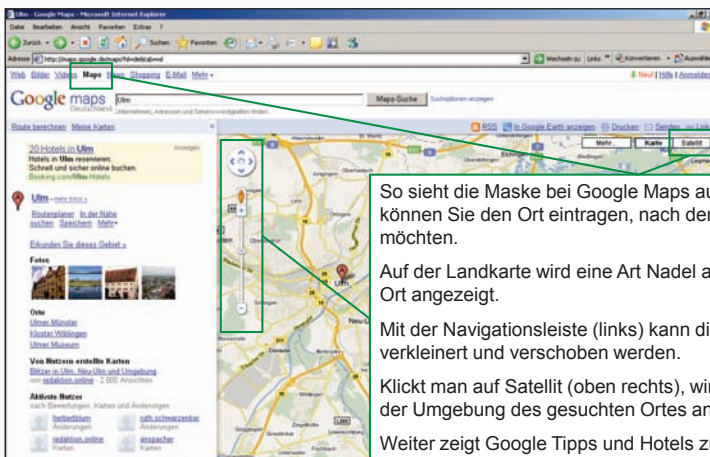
Ulm - Google Maps - Microsoft Internet Explorer

Datei Bearbeiten Ansicht Favoriten Extras ?

Zurück Suchen Favoriten

Adresse http://maps.google.de/maps?hl=de&tab=wl

Wechseln zu Links Konvertieren Auswählen

Web Bilder Videos Maps News Shopping E-Mail Mehr

Neu! | Hilfe | Anmelden

Google maps Deutschland

Ulm

Maps-Suche Suchoptionen anzeigen

Unternehmen, Adressen und Sehenswürdigkeiten finden

Route berechnen Meine Karten

RSS In Google Earth anzeigen Drucken Senden Link

20 Hotels in Ulm
Hotels in Ulm reservieren.
Schnell und sicher online buchen.
Booking.com/Ulm-Hotels

Anzeigen

Ulm - mehr Infos »

Routenplaner In der Nähe suchen Speichern Mehr

Erkunden Sie dieses Gebiet »

Fotos

Orte
Ulmer Münster
Kloster Wiblingen
Ulmer Museum

Von Nutzern erstellte Karten
Blitzer in Ulm, Neu-Ulm und Umgebung
von redaktion.online - 2 805 Ansichten

Aktivste Nutzer
nach Bewertungen, Karten und Änderungen

herbertblum Änderungen
ruth.schwarzenbac Änderungen
redaktion.online Karten
anspacher Karten

Mehr Karte Satellit Gelände

Ulm
Neu-Ulm

So sieht die Maske bei Google Maps au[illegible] können Sie den Ort eintragen, nach der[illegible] möchten.

Auf der Landkarte wird eine Art Nadel a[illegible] Ort angezeigt.

Mit der Navigationsleiste (links) kann di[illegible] verkleinert und verschoben werden.

Klickt man auf Satellit (oben rechts), wi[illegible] der Umgebung des gesuchten Ortes an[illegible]

Weiter zeigt Google Tipps und Hotels z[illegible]